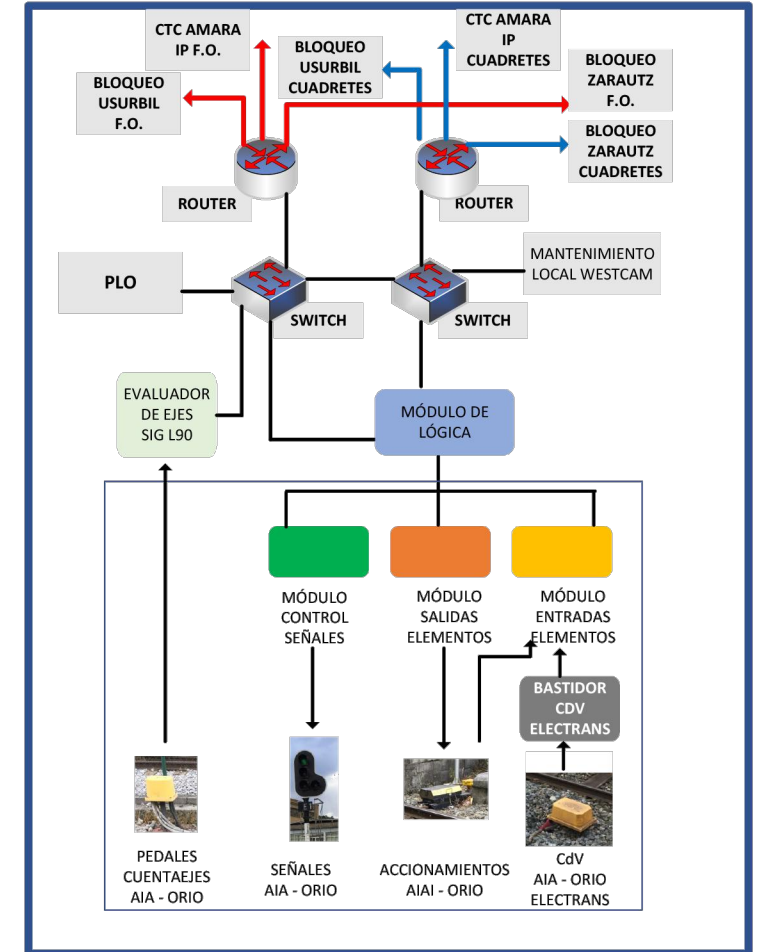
CTC AMARA
IP F.O.

BLOQUEO
USURBIL
CUADRETES

CTC AMARA
IP
CUADRETES

BLOQUEO
ZARAUTZ
F.O.

BLOQUEO
USURBIL
F.O.

BLOQUEO
ZARAUTZ
CUADRETES

ROUTER

ROUTER

MANTENIMIENTO
LOCAL WESTCAM

PLO

SWITCH

SWITCH

EVALUADOR
DE EJES
SIG L90

MÓDULO DE
LÓGICA

MÓDULO
CONTROL
SEÑALES

MÓDULO
SALIDAS
ELEMENTOS

MÓDULO
ENTRADAS
ELEMENTOS

BASTIDOR
CDV
ELECTRANS

PEDALES
CUENTAEJES
AIA - ORIO

SEÑALES
AIA - ORIO

ACCIONAMIENTOS
AIAI - ORIO

CdV
AIA - ORIO
ELECTRANS